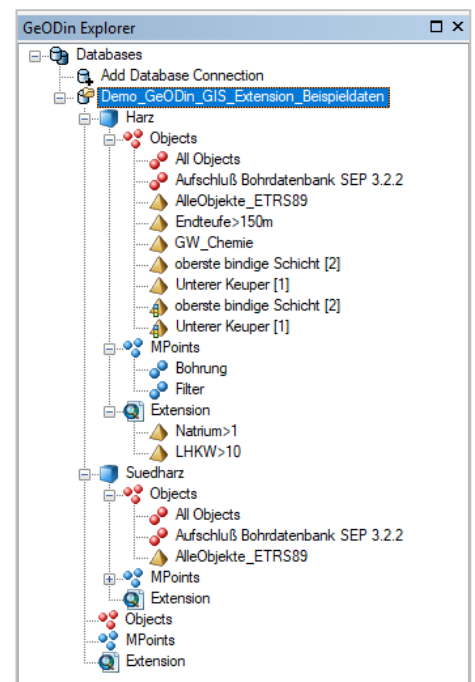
GeODin Explorer

Databases
Add Database Connection
Demo_GeODin_GIS_Extension_Beispieldaten
Harz
Objects
All Objects
Aufschluß Bohrdatenbank SEP 3.2.2
AlleObjekte_ETRS89
Endteufe>150m
GW_Chemie
oberste bindige Schicht [2]
Unterer Keuper [1]
oberste bindige Schicht [2]
Unterer Keuper [1]
MPoints
Bohrung
Filter
Extension
Natrium>1
LHKW>10
Suedharz
Objects
All Objects
Aufschluß Bohrdatenbank SEP 3.2.2
AlleObjekte_ETRS89
MPoints
Extension
Objects
MPoints
Extension